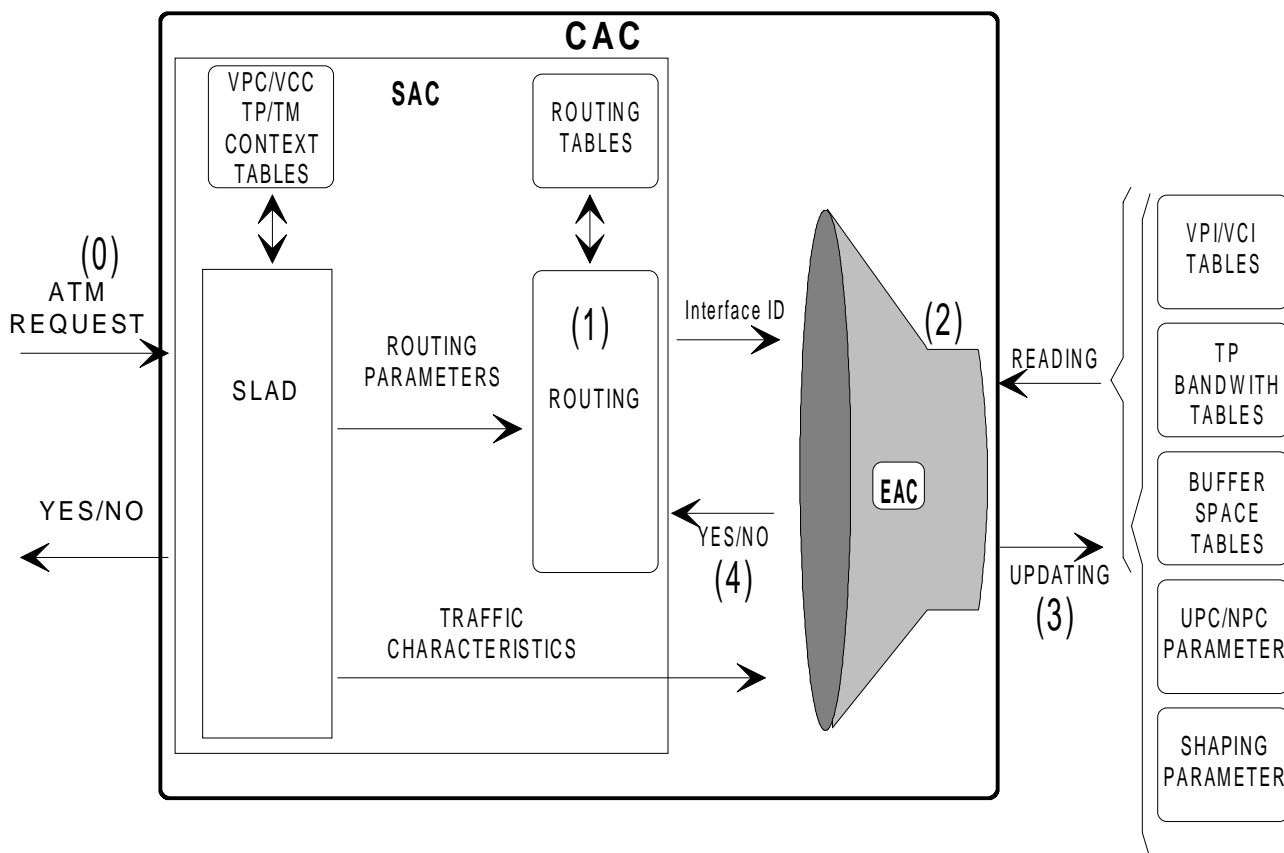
CAC

VPC/VCC TP/TM CONTEXT TABLES

SAC

ROUTING TABLES

(0)
ATM REQUEST

SLAD

ROUTING PARAMETERS

(1)
ROUTING

Interface ID

(2)

READING

EAC

YES/NO

YES/NO
(4)

UPDATING
(3)

TRAFFIC CHARACTERISTICS

VPI/VCI TABLES

TP BANDWITH TABLES

BUFFER SPACE TABLES

UPC/NPC PARAMETER

SHAPING PARAMETER